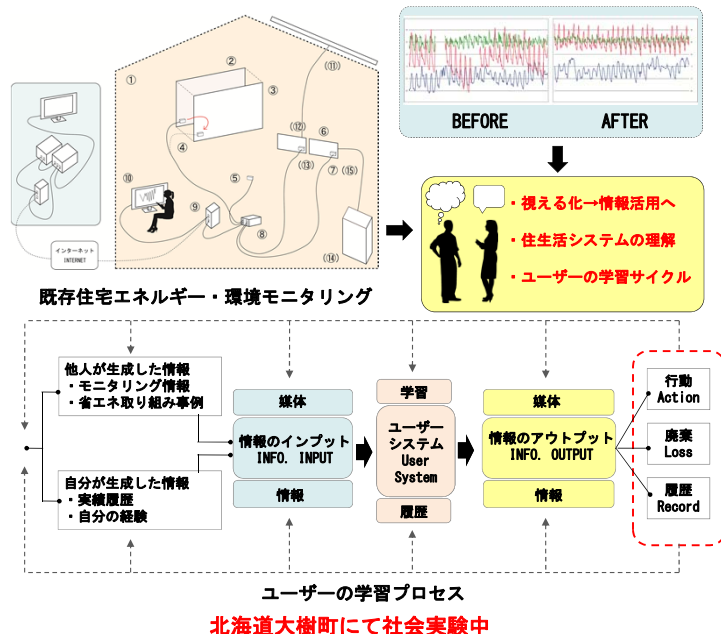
①
②
③
④
⑤
⑥
⑦
⑧
⑨
⑩
⑪
⑫
⑬
⑭
⑮
インターネット
INTERNET

BEFORE
AFTER

・視える化→情報活用へ
・住生活システムの理解
・ユーザーの学習サイクル

既存住宅エネルギー・環境モニタリング

他人が生成した情報
・モニタリング情報
・省エネ取り組み事例

自分が生成した情報
・実績履歴
・自分の経験

媒体
情報のインプット
INFO. INPUT
情報

学習
ユーザーシステム
User System
履歴

媒体
情報のアウトプット
INFO. OUTPUT
情報

行動
Action
廃棄
Loss
履歴
Record

ユーザーの学習プロセス

北海道大樹町にて社会実験中